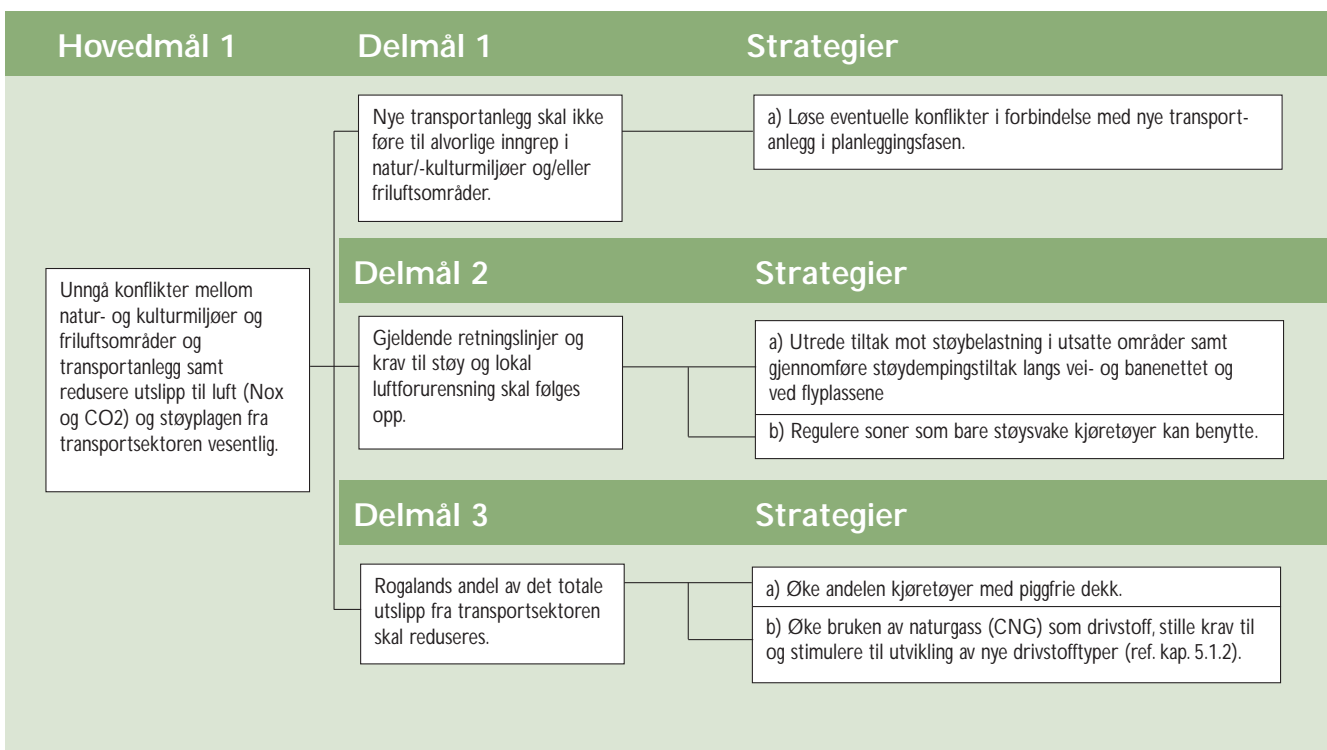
Hovedmål 1

Delmål 1

Strategier

Nye transportanlegg skal ikke føre til alvorlige inngrep i natur/-kulturmiljøer og/eller friluftsområder.

a) Løse eventuelle konflikter i forbindelse med nye transportanlegg i planleggingsfasen.

Unngå konflikter mellom natur- og kulturmiljøer og friluftsområder og transportanlegg samt redusere utslipp til luft (Nox og CO2) og støyplagen fra transportsektoren vesentlig.

Delmål 2

Strategier

Gjeldende retningslinjer og krav til støy og lokal luftforurensning skal følges opp.

a) Utrede tiltak mot støybelastning i utsatte områder samt gjennomføre støydempingstiltak langs vei- og banenettet og ved flyplassene

b) Regulere soner som bare støysvake kjøretøyer kan benytte.

Delmål 3

Strategier

Rogalands andel av det totale utslipp fra transportsektoren skal reduseres.

a) Øke andelen kjøretøyer med piggfrie dekk.

b) Øke bruken av naturgass (CNG) som drivstoff, stille krav til og stimulere til utvikling av nye drivstofftyper (ref. kap. 5.1.2).